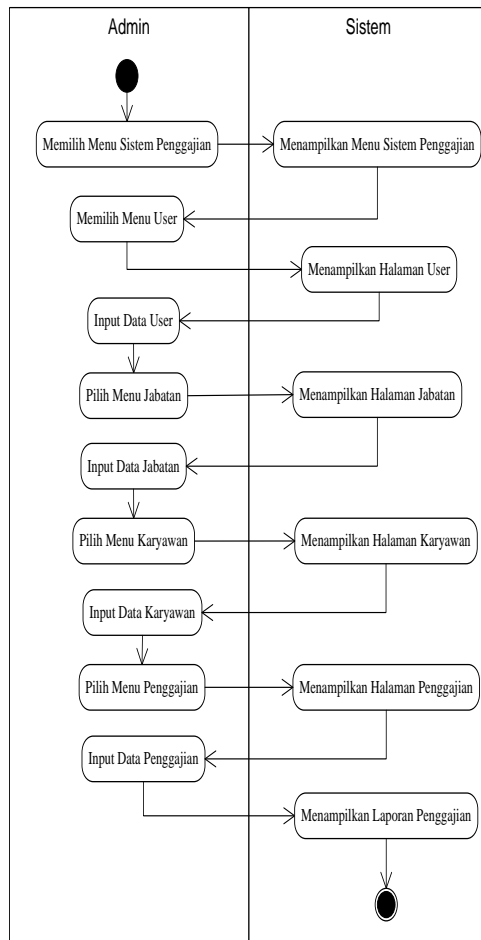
Admin

Sistem

Memilih Menu Sistem Penggajian

Menampilkan Menu Sistem Penggajian

Memilih Menu User

Menampilkan Halaman User

Input Data User

Pilih Menu Jabatan

Menampilkan Halaman Jabatan

Input Data Jabatan

Pilih Menu Karyawan

Menampilkan Halaman Karyawan

Input Data Karyawan

Pilih Menu Penggajian

Menampilkan Halaman Penggajian

Input Data Penggajian

Menampilkan Laporan Penggajian